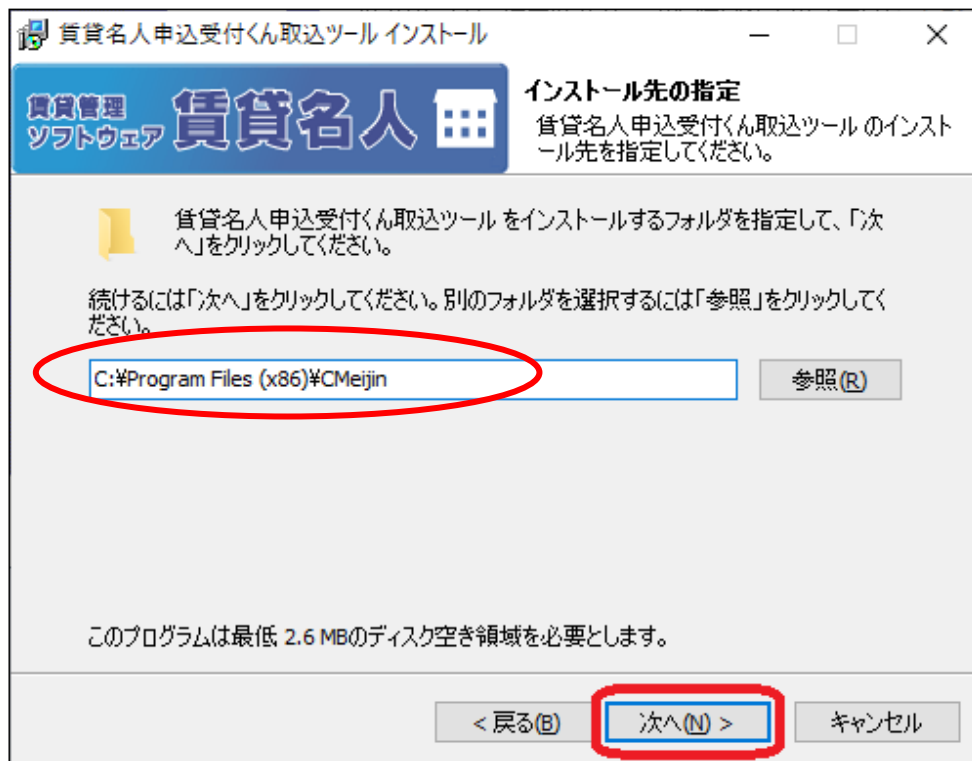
賃貸名人申込受付くん取込ツール インストール

賃貸管理ソフトウェア 賃貸名人

インストール先の指定

賃貸名人申込受付くん取込ツール のインストール先を指定してください。

賃貸名人申込受付くん取込ツール をインストールするフォルダを指定して、「次へ」をクリックしてください。

続けるには「次へ」をクリックしてください。別のフォルダを選択するには「参照」をクリックしてください。

C:¥Program Files (x86)¥CMeijin

参照(R)

このプログラムは最低 2.6 MBのディスク空き領域を必要とします。

< 戻る(B)

次へ(N) >

キャンセル